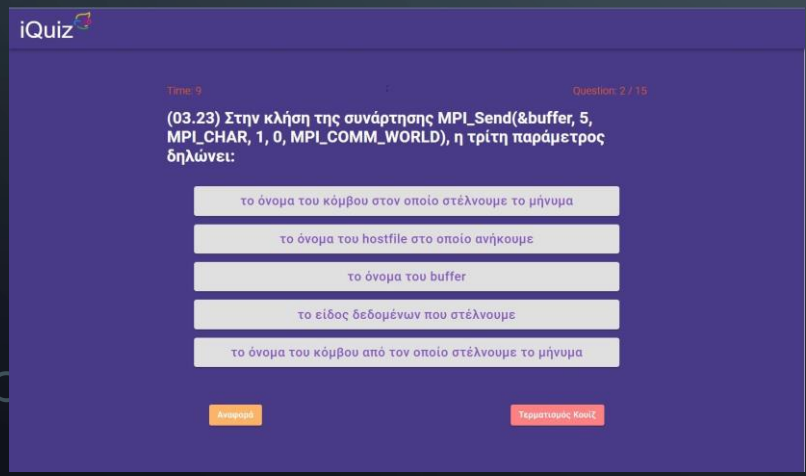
iQuiz

Time: 9

Question: 2 / 15

(03.23) Στην κλήση της συνάρτησης MPI_Send(&buffer, 5, MPI_CHAR, 1, 0, MPI_COMM_WORLD), η τρίτη παράμετρος δηλώνει:

το όνομα του κόμβου στον οποίο στέλνουμε το μήνυμα

το όνομα του hostfile στο οποίο ανήκουμε

το όνομα του buffer

το είδος δεδομένων που στέλνουμε

το όνομα του κόμβου από τον οποίο στέλνουμε το μήνυμα

Αναφορά

Τερματισμός Κουίζ